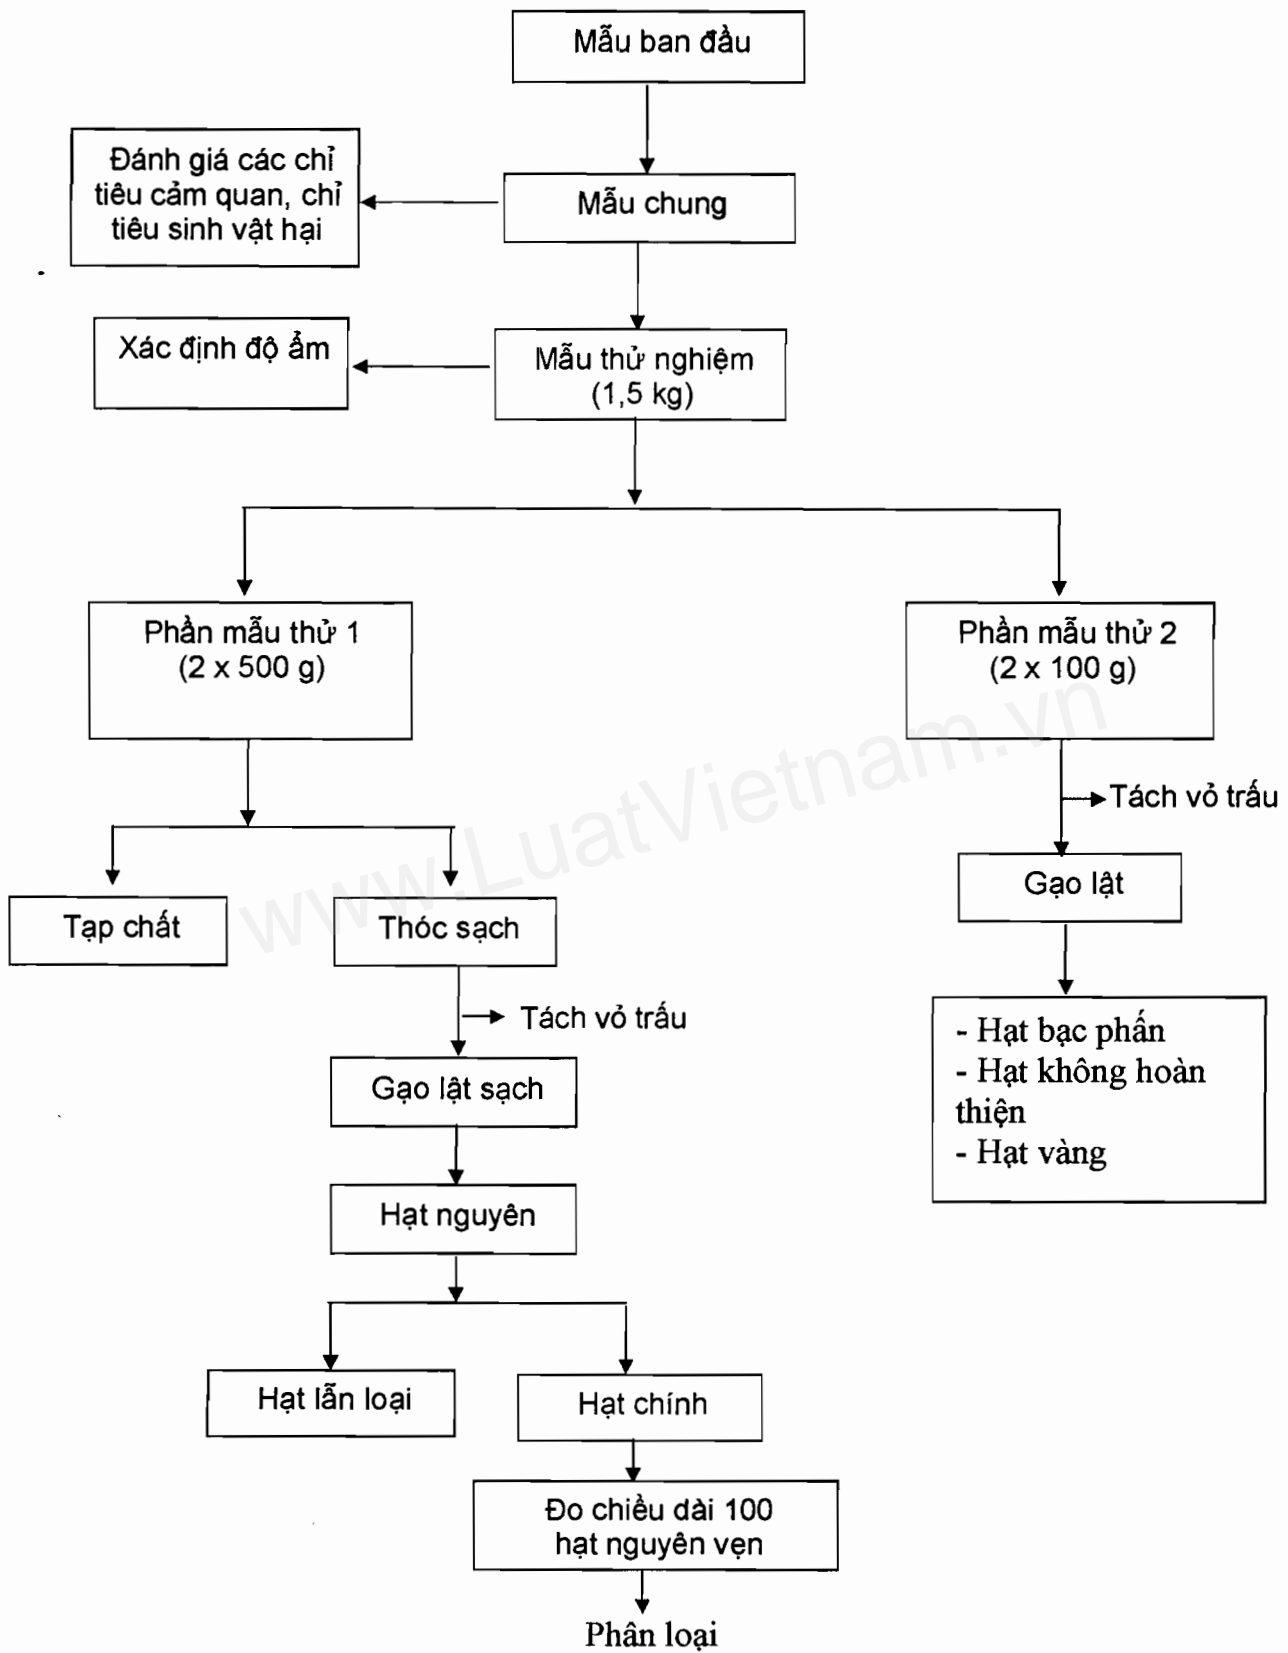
Mẫu ban đầu

Đánh giá các chỉ tiêu cảm quan, chỉ tiêu sinh vật hại

Mẫu chung

Xác định độ ẩm

Mẫu thử nghiệm (1,5 kg)

Phần mẫu thử 1 (2 x 500 g)

Phần mẫu thử 2 (2 x 100 g)

Tách vỏ trấu

Gạo lật

Tạp chất

Thóc sạch

Tách vỏ trấu

- Hạt bạc phấn
- Hạt không hoàn thiện
- Hạt vàng

Gạo lật sạch

Hạt nguyên

Hạt lẫn loại

Hạt chính

Đo chiều dài 100 hạt nguyên vẹn

Phân loại

www.LuatVietnam.vn